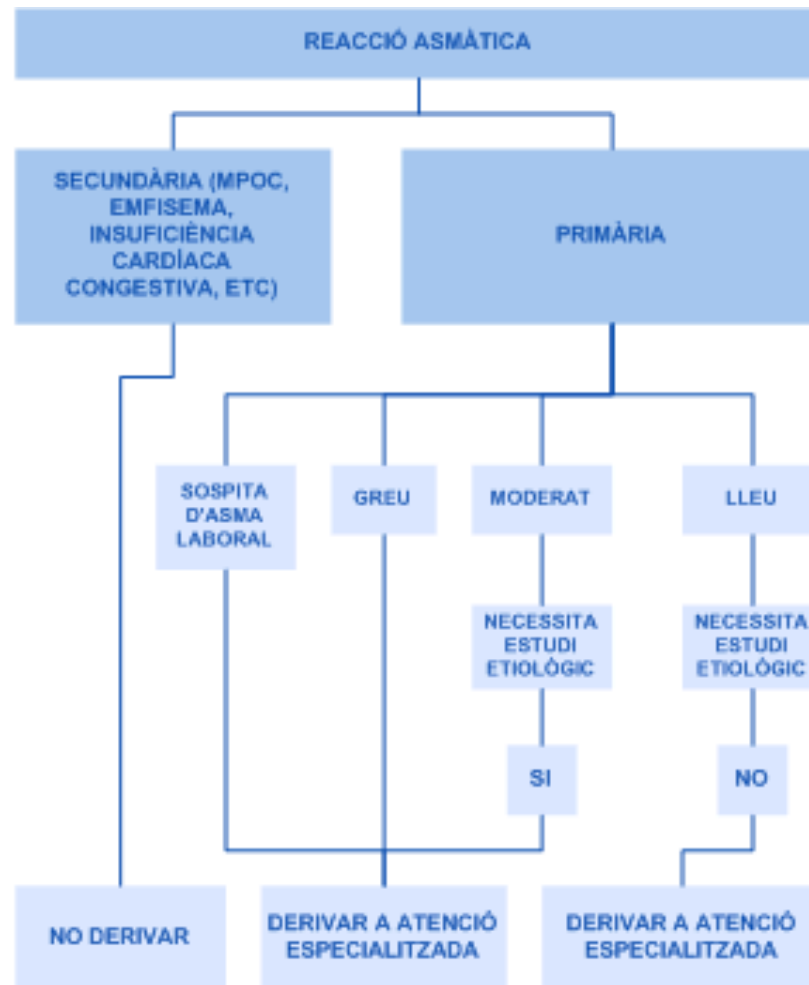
REACCIÓ ASMÀTICA

SECUNDÀRIA (MPOC, EMFISEMA, INSUFICIÈNCIA CARDÍACA CONGESTIVA, ETC)

PRIMÀRIA

SOSPITA D'ASMA LABORAL

GREU

MODERAT

LLEU

NECESSITA ESTUDI ETIOLÒGIC

NECESSITA ESTUDI ETIOLÒGIC

SI

NO

NO DERIVAR

DERIVAR A ATENCIÓ ESPECIALITZADA

DERIVAR A ATENCIÓ ESPECIALITZADA